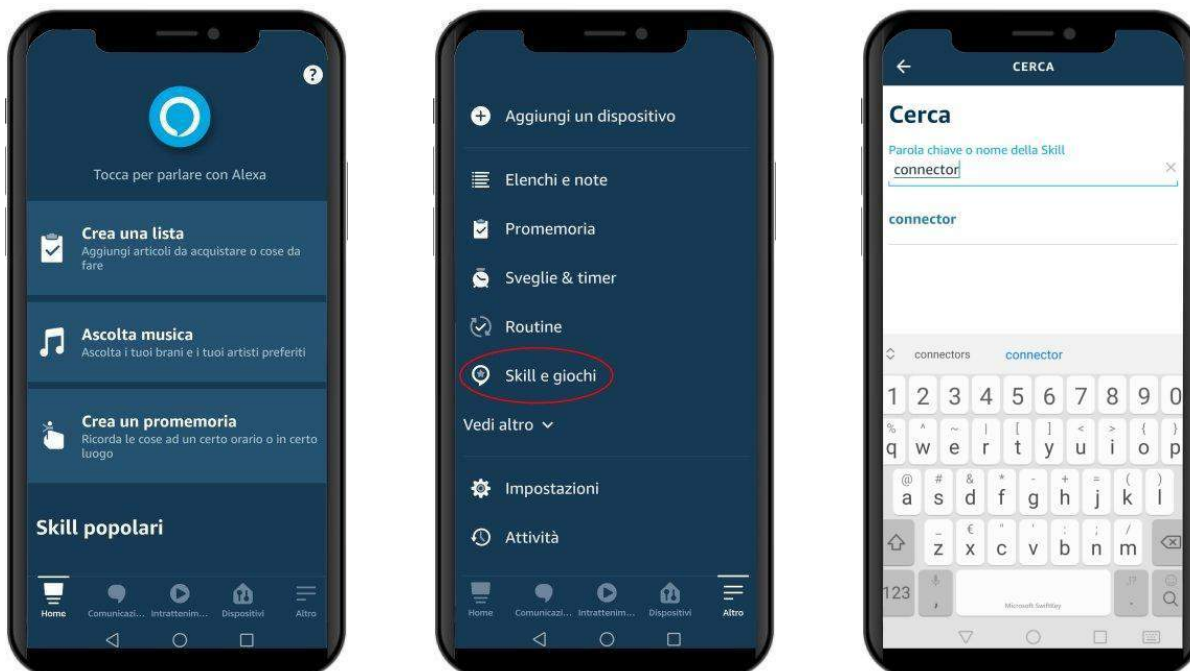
?

Tocca per parlare con Alexa

Crea una lista
Aggiungi articoli da acquistare o cose da fare

Ascolta musica
Ascolta i tuoi brani e i tuoi artisti preferiti

Crea un promemoria
Ricorda le cose ad un certo orario o in certo luogo

Skill popolari

Home Comunicazi... Intrattenim... Dispositivi Altro

Aggiungi un dispositivo

Elenchi e note

Promemoria

Sveglie & timer

Routine

Skill e giochi

Vedi altro

Impostazioni

Attività

Home Comunicazi... Intrattenim... Dispositivi Altro

CERCA

Cerca

Parola chiave o nome della Skill
connector

connector

connectors connector

1 2 3 4 5 6 7 8 9 0
q w e r t y u i o p
a s d f g h j k l
z x c v b n m
123
Microsoft SwiftKey